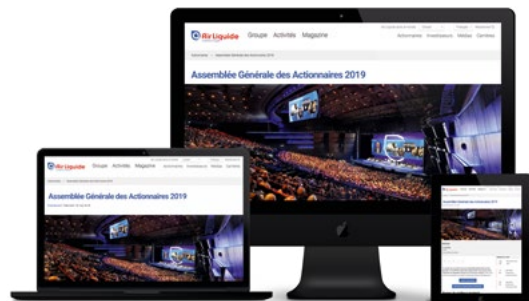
Air Liquide Groupe Activités Magazine
Actionnaires Investisseurs Médias Carrières
Assemblée Générale des Actionnaires 2019

Air Liquide Groupe Activités Magazine
Actionnaires Investisseurs Médias Carrières
Assemblée Générale des Actionnaires 2019

Assemblée Générale des Actionnaires 2019